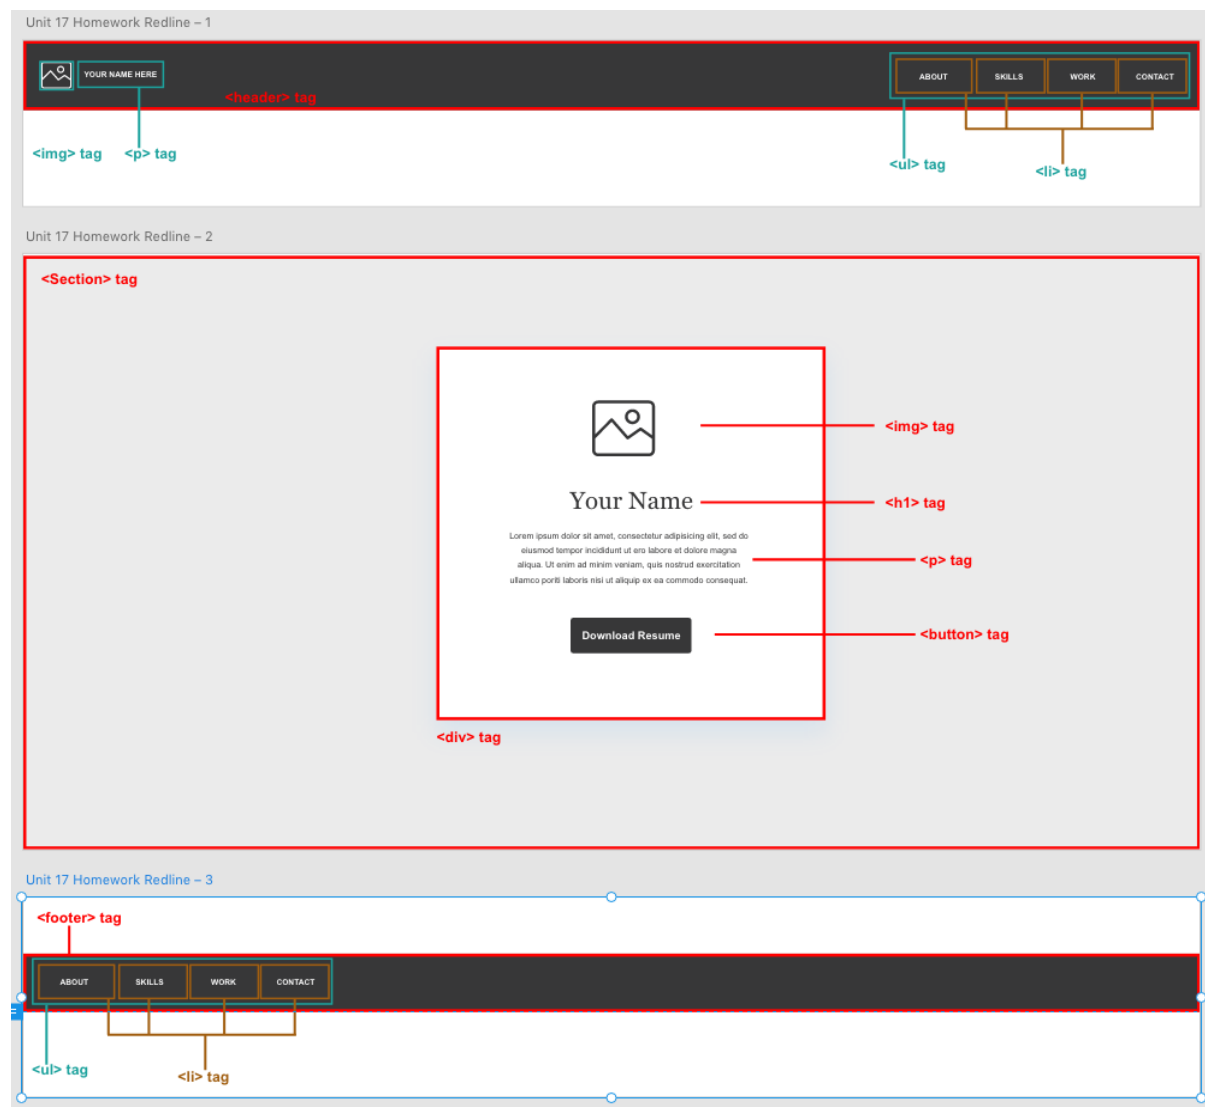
Unit 17 Homework Redline – 1

YOUR NAME HERE

<header> tag

ABOUT SKILLS WORK CONTACT

<img> tag <p> tag

<ul> tag

<li> tag

Unit 17 Homework Redline – 2

<Section> tag

<img> tag

Your Name

<h1> tag

Lorem ipsum dolor sit amet, consectetur adipisicing elit, sed do eiusmod tempor incididunt ut ero labore et dolore magna aliqua. Ut enim ad minim veniam, quis nostrud exercitation ullamco porti laboris nisi ut aliquip ex ea commodo consequat.

<p> tag

Download Resume

<button> tag

<div> tag

Unit 17 Homework Redline – 3

<footer> tag

ABOUT SKILLS WORK CONTACT

<ul> tag

<li> tag